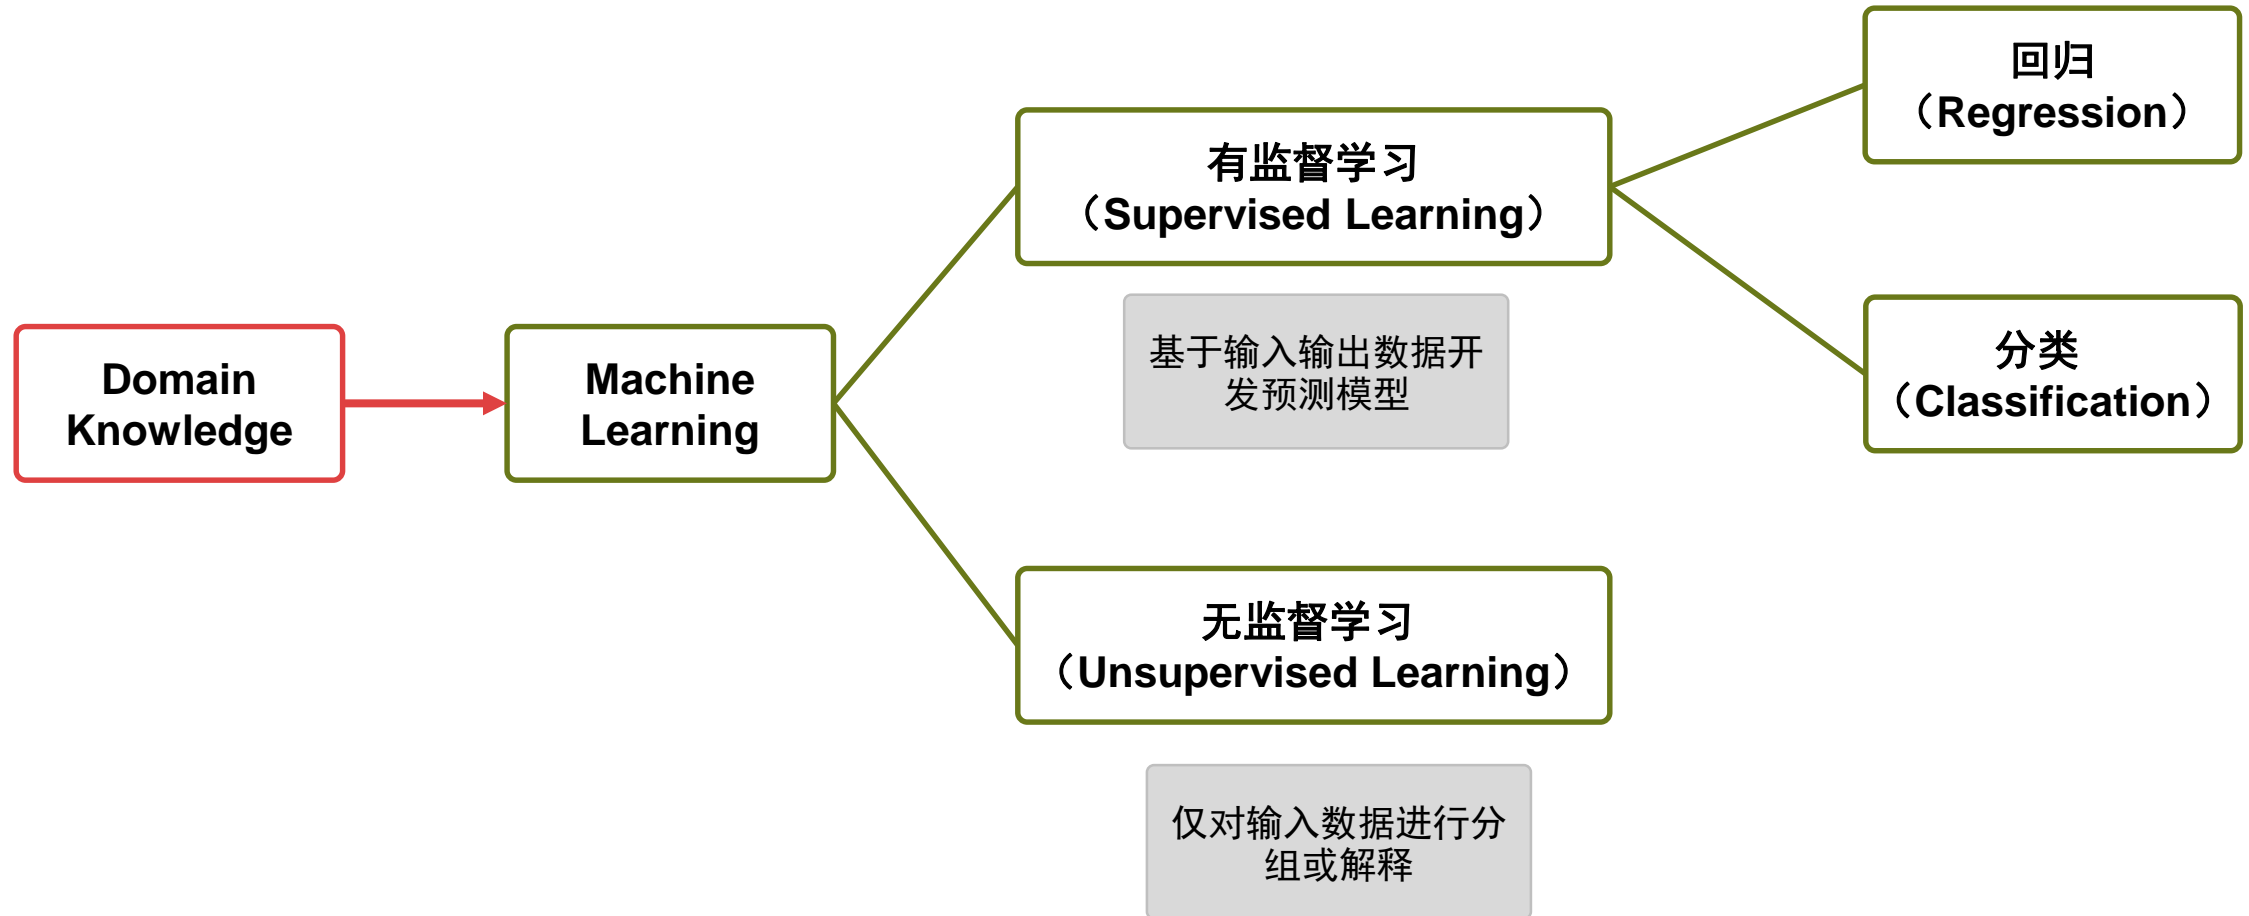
Domain Knowledge

Machine Learning

有监督学习
（Supervised Learning）

基于输入输出数据开发预测模型

无监督学习
（Unsupervised Learning）

仅对输入数据进行分组或解释

回归
（Regression）

分类
（Classification）